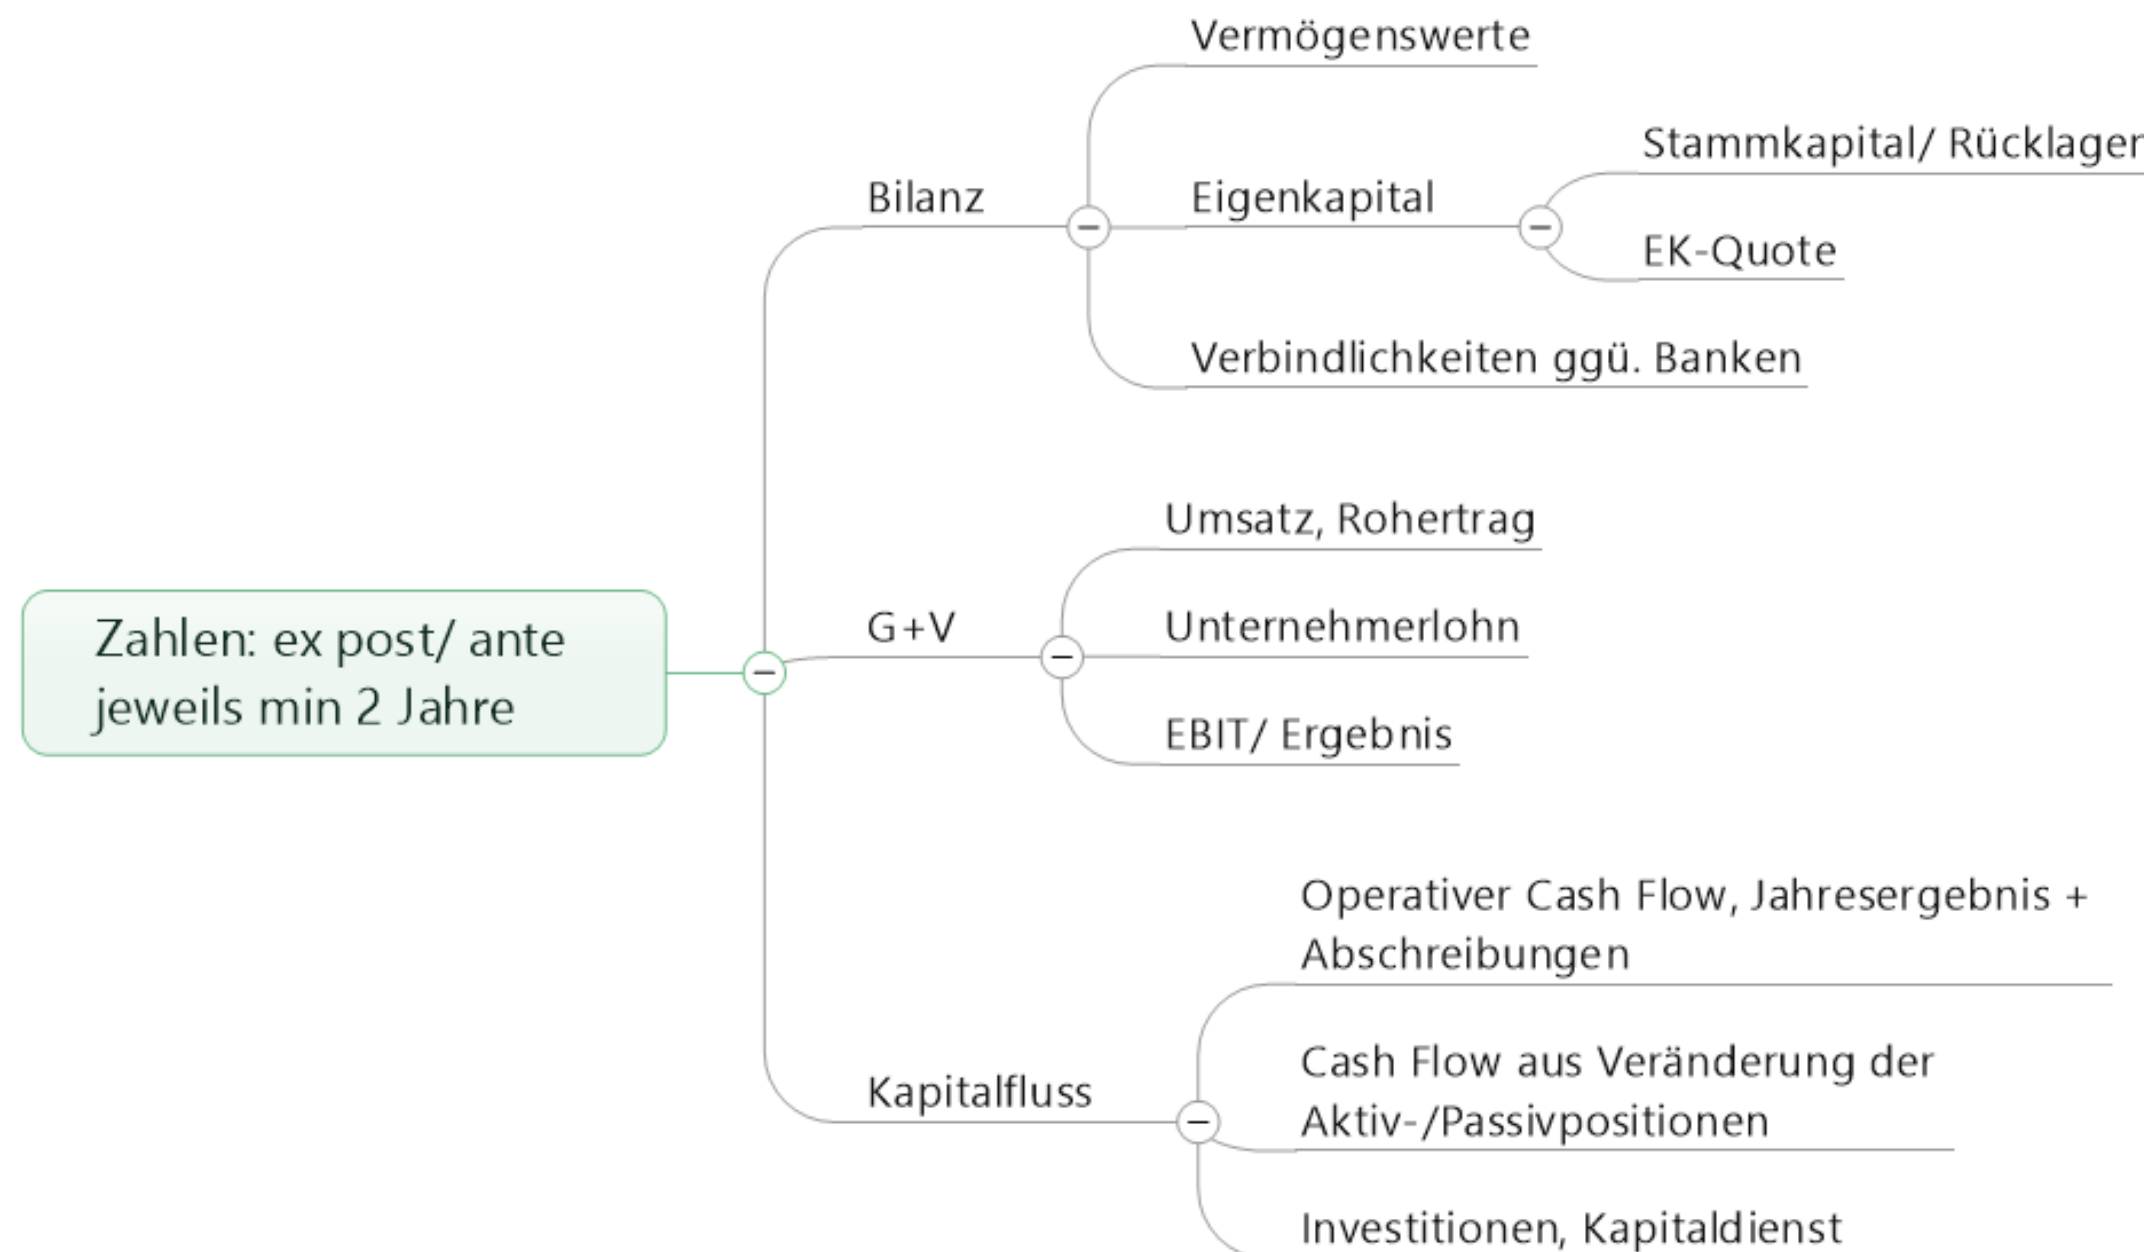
Zahlen: ex post/ ante jeweils min 2 Jahre

Bilanz

Vermögenswerte

Eigenkapital

Stammkapital/ Rücklager

EK-Quote

Verbindlichkeiten ggü. Banken

G+V

Umsatz, Rohertrag

Unternehmerlohn

EBIT/ Ergebnis

Kapitalfluss

Operativer Cash Flow, Jahresergebnis + Abschreibungen

Cash Flow aus Veränderung der Aktiv-/Passivpositionen

Investitionen, Kapitaldienst